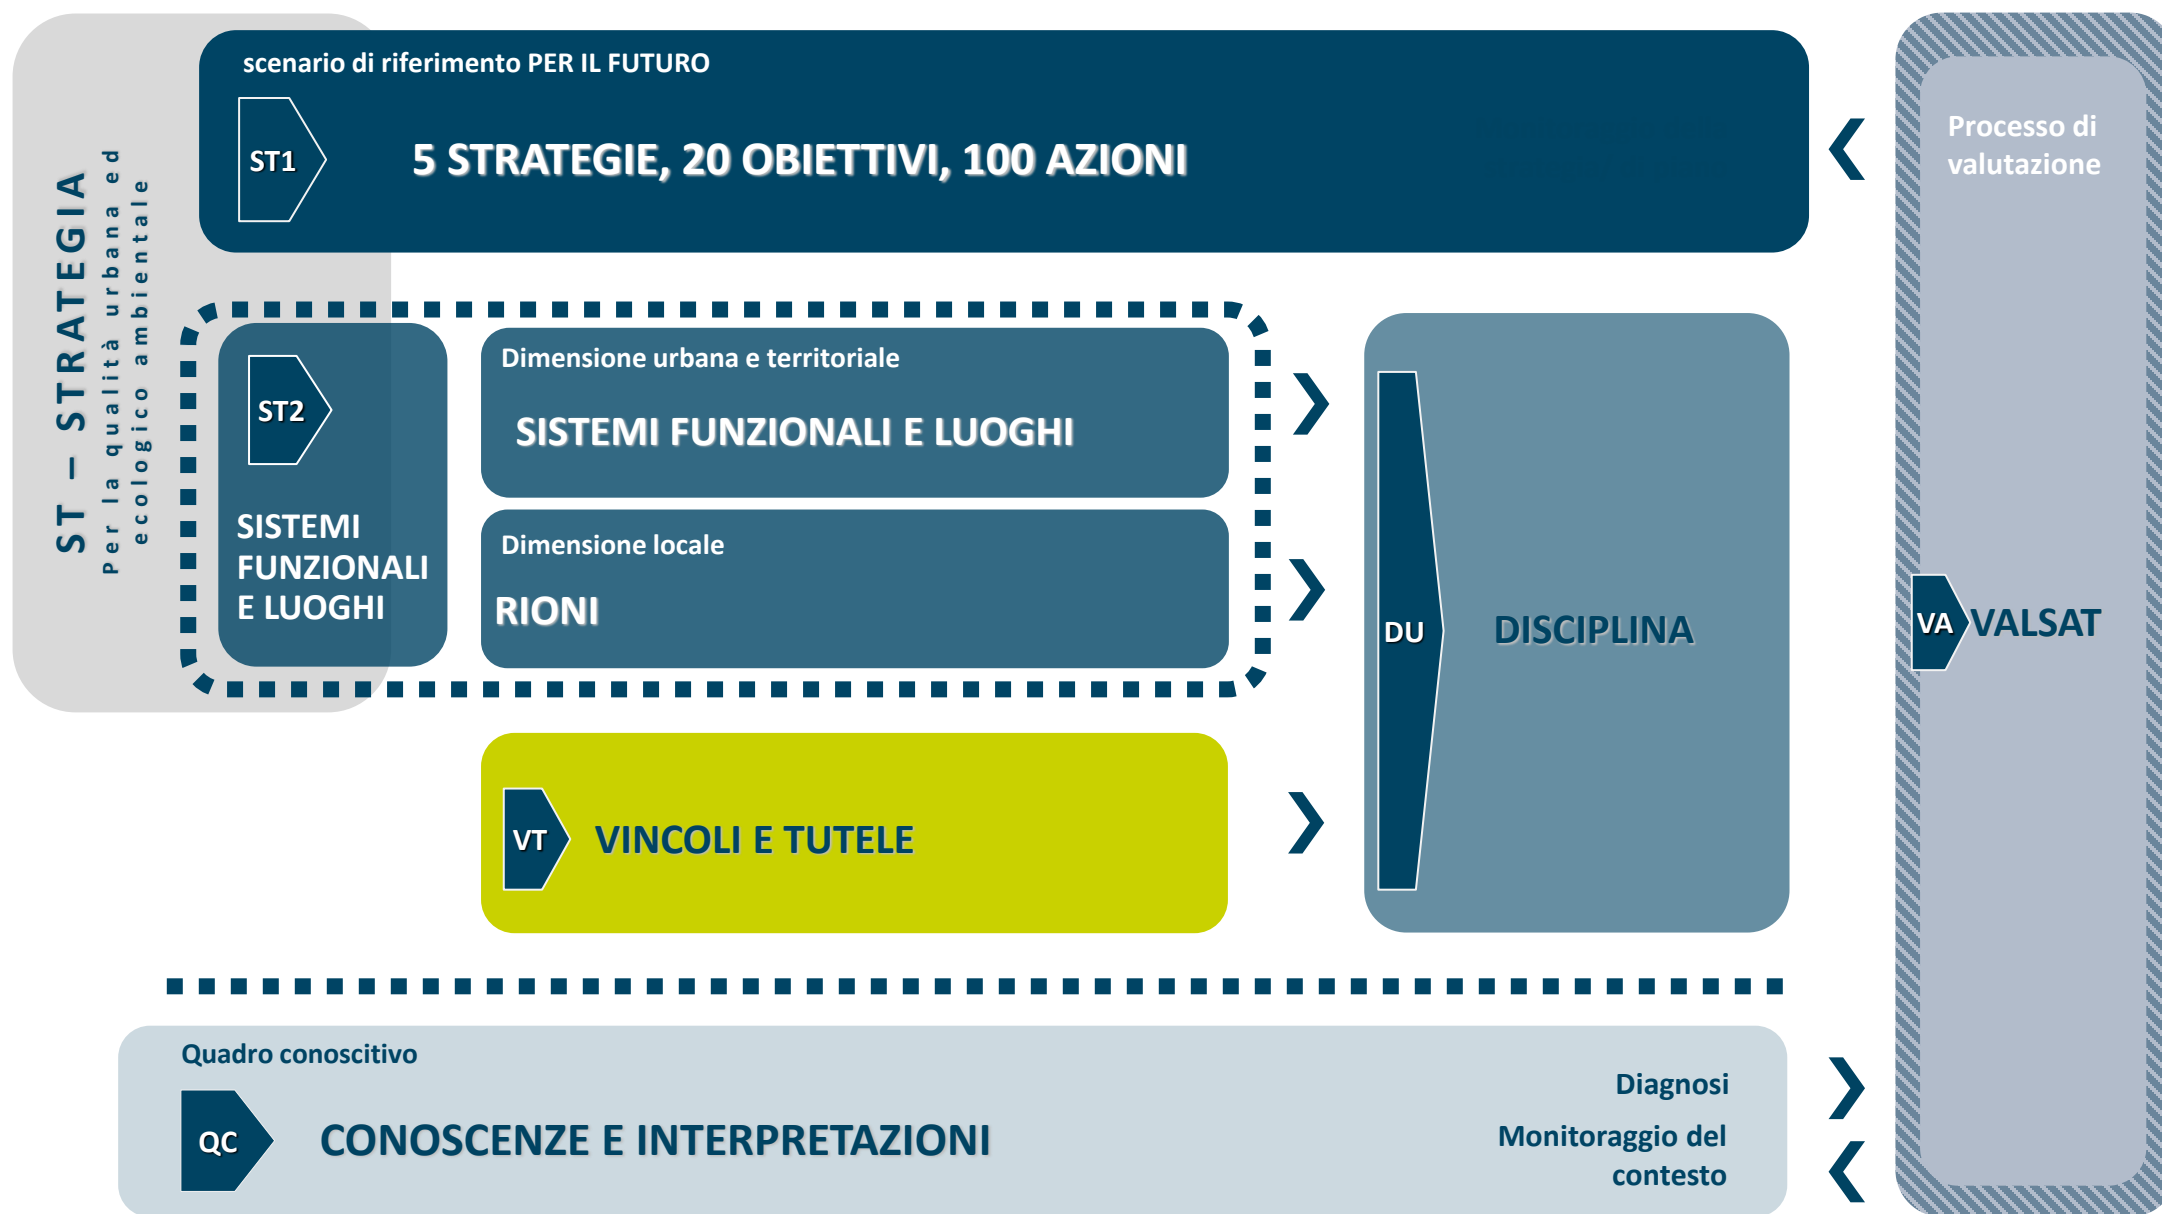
ST – STRATEGIA
Per la qualità urbana ed ecologico ambientale

scenario di riferimento PER IL FUTURO

ST1

5 STRATEGIE, 20 OBIETTIVI, 100 AZIONI

Processo di valutazione

ST2

SISTEMI FUNZIONALI E LUOGHI

Dimensione urbana e territoriale

SISTEMI FUNZIONALI E LUOGHI

Dimensione locale

RIONI

DU

DISCIPLINA

VA

VALSAT

VT

VINCOLI E TUTELE

Quadro conoscitivo

QC

CONOSCENZE E INTERPRETAZIONI

Diagnosi

Monitoraggio del contesto